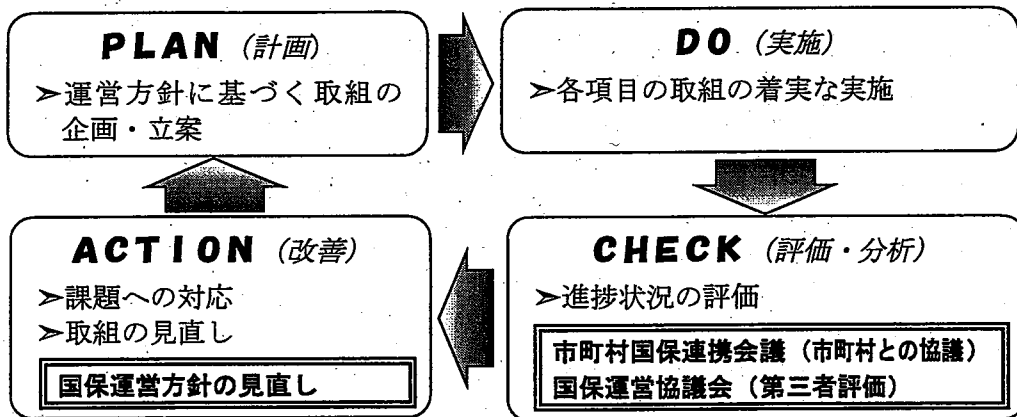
PLAN（計画）
➢運営方針に基づく取組の企画・立案

DO（実施）
➢各項目の取組の着実な実施

ACTION（改善）
➢課題への対応
➢取組の見直し
国保運営方針の見直し

CHECK（評価・分析）
➢進捗状況の評価
市町村国保連携会議（市町村との協議）
国保運営協議会（第三者評価）